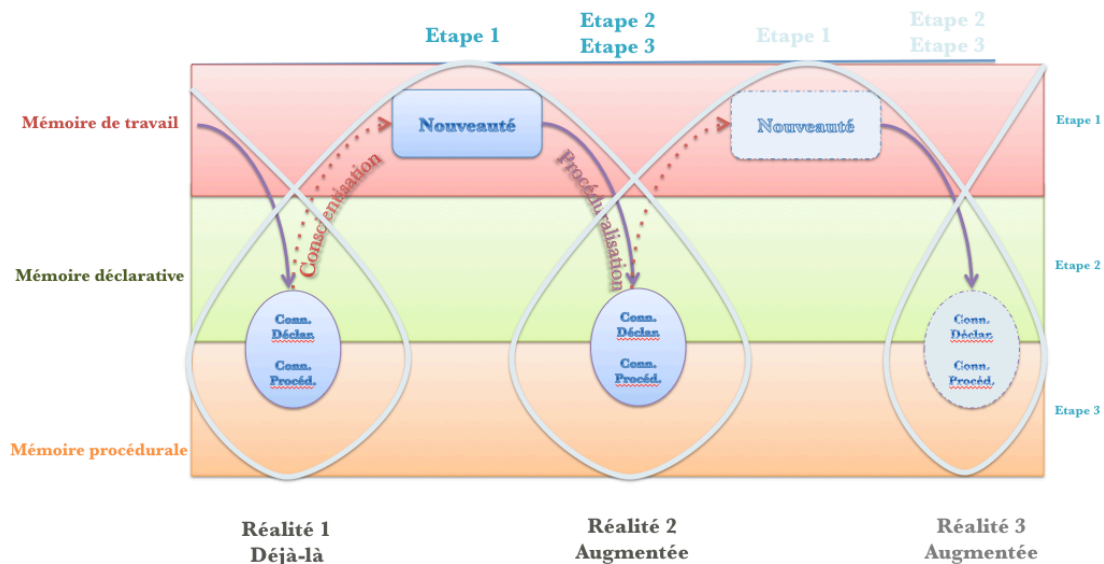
Etape 1

Etape 2
Etape 3

Etape 1

Etape 2
Etape 3

Mémoire de travail

Etape 1

Nouveauté

Nouveauté

Conscientisation

Procéduralisation

Mémoire déclarative

Etape 2

Conn. Déclar.
Conn. Procéd.

Conn. Déclar.
Conn. Procéd.

Conn. Déclar.
Conn. Procéd.

Etape 3

Mémoire procédurale

Réalité 1
Déjà-là

Réalité 2
Augmentée

Réalité 3
Augmentée